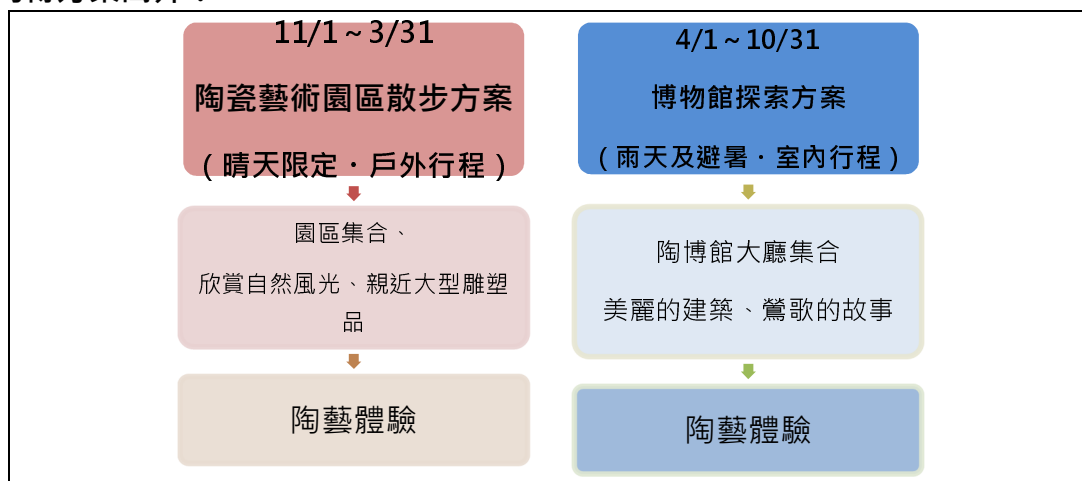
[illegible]

11/1～3/31

陶瓷藝術園區散步方案

（晴天限定・戶外行程）

園區集合、

欣賞自然風光、親近大型雕塑品

陶藝體驗

4/1～10/31

博物館探索方案

（雨天及避暑・室內行程）

陶博館大廳集合

美麗的建築、鶯歌的故事

陶藝體驗